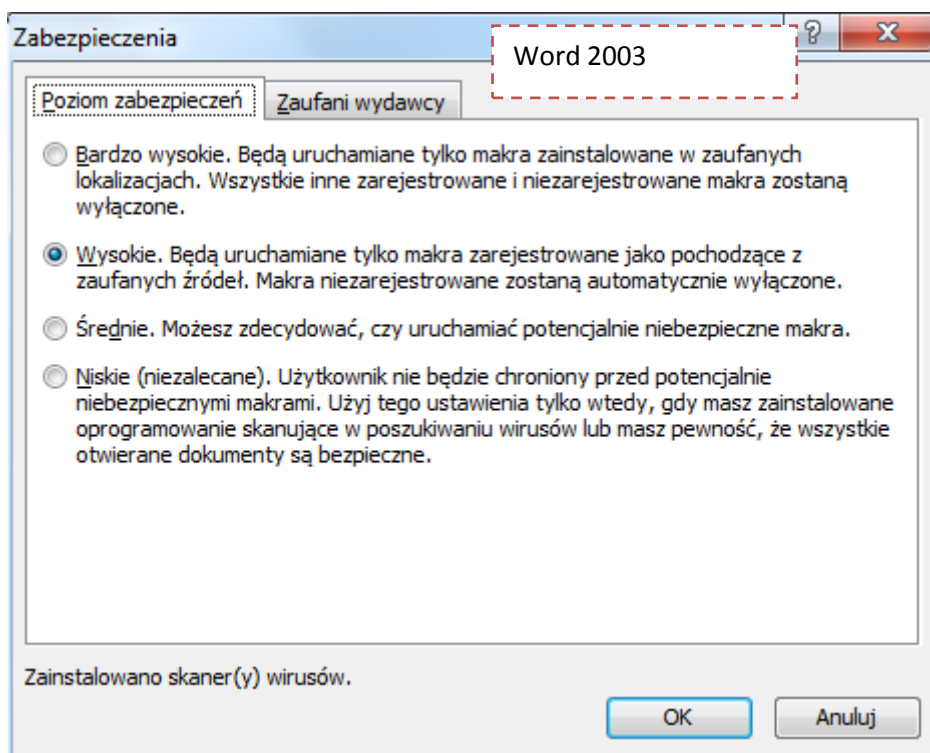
Zabezpieczenia

Word 2003

Poziom zabezpieczeń

Zaufani wydawcy

Bardzo wysokie. Będą uruchamiane tylko makra zainstalowane w zaufanych lokalizacjach. Wszystkie inne zarejestrowane i niezarejestrowane makra zostaną wyłączone.

Wysokie. Będą uruchamiane tylko makra zarejestrowane jako pochodzące z zaufanych źródeł. Makra niezarejestrowane zostaną automatycznie wyłączone.

Średnie. Możesz zdecydować, czy uruchamiać potencjalnie niebezpieczne makra.

Niskie (niezalecane). Użytkownik nie będzie chroniony przed potencjalnie niebezpiecznymi makrami. Użyj tego ustawienia tylko wtedy, gdy masz zainstalowane oprogramowanie skanujące w poszukiwaniu wirusów lub masz pewność, że wszystkie otwierane dokumenty są bezpieczne.

Zainstalowano skaner(y) wirusów.

OK

Anuluj